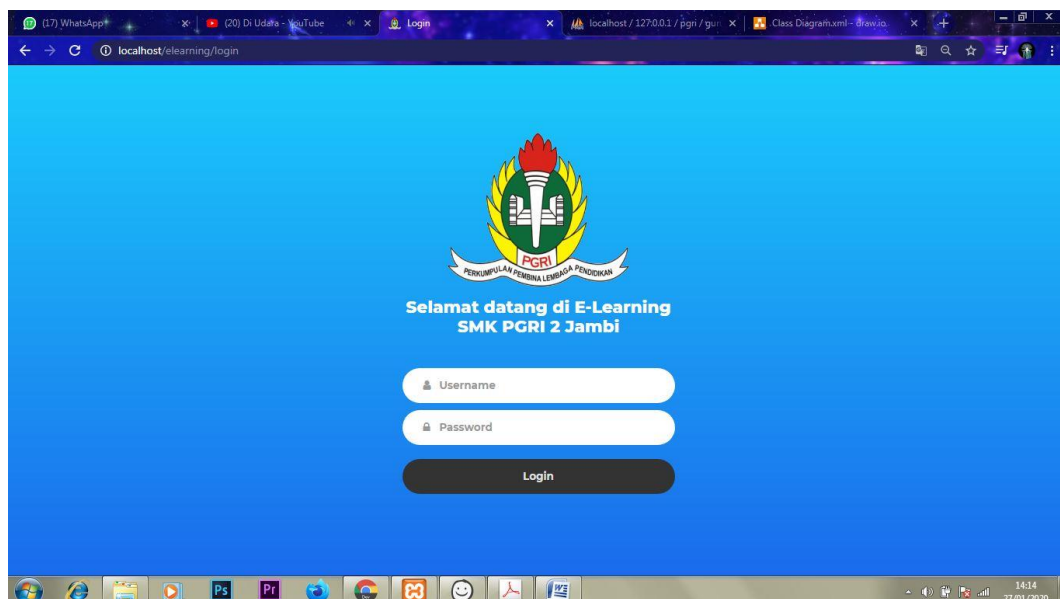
(17) WhatsApp
(20) Di Udara - YouTube
Login
localhost / 127.0.0.1 / pgri / guru
Class Diagram.xml - draw.io
localhost/elearning/login

PGRI
PERKUMPULAN PEMBINA LEMBAGA PENDIDIKAN

Selamat datang di E-Learning
SMK PGRI 2 Jambi

Username
Password
Login

Ps
Pr
14:14
27/01/2020